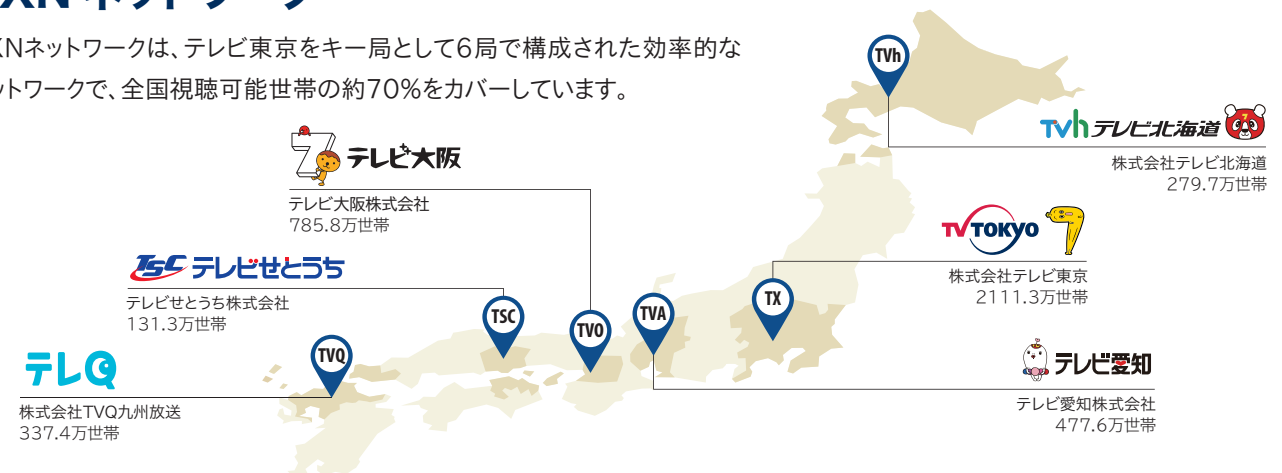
XNネットワークは、テレビ東京をキー局として6局で構成された効率的なネットワークで、全国視聴可能世帯の約70%をカバーしています。

TVh

tvh テレビ北海道

株式会社テレビ北海道
279.7万世帯

テレビ大阪

テレビ大阪株式会社
785.8万世帯

TV TOKYO

株式会社テレビ東京
2111.3万世帯

TSC テレビせとうち

テレビせとうち株式会社
131.3万世帯

TSC

TVO

TVA

TX

TVQ

テレQ

株式会社TVQ九州放送
337.4万世帯

テレビ愛知

テレビ愛知株式会社
477.6万世帯